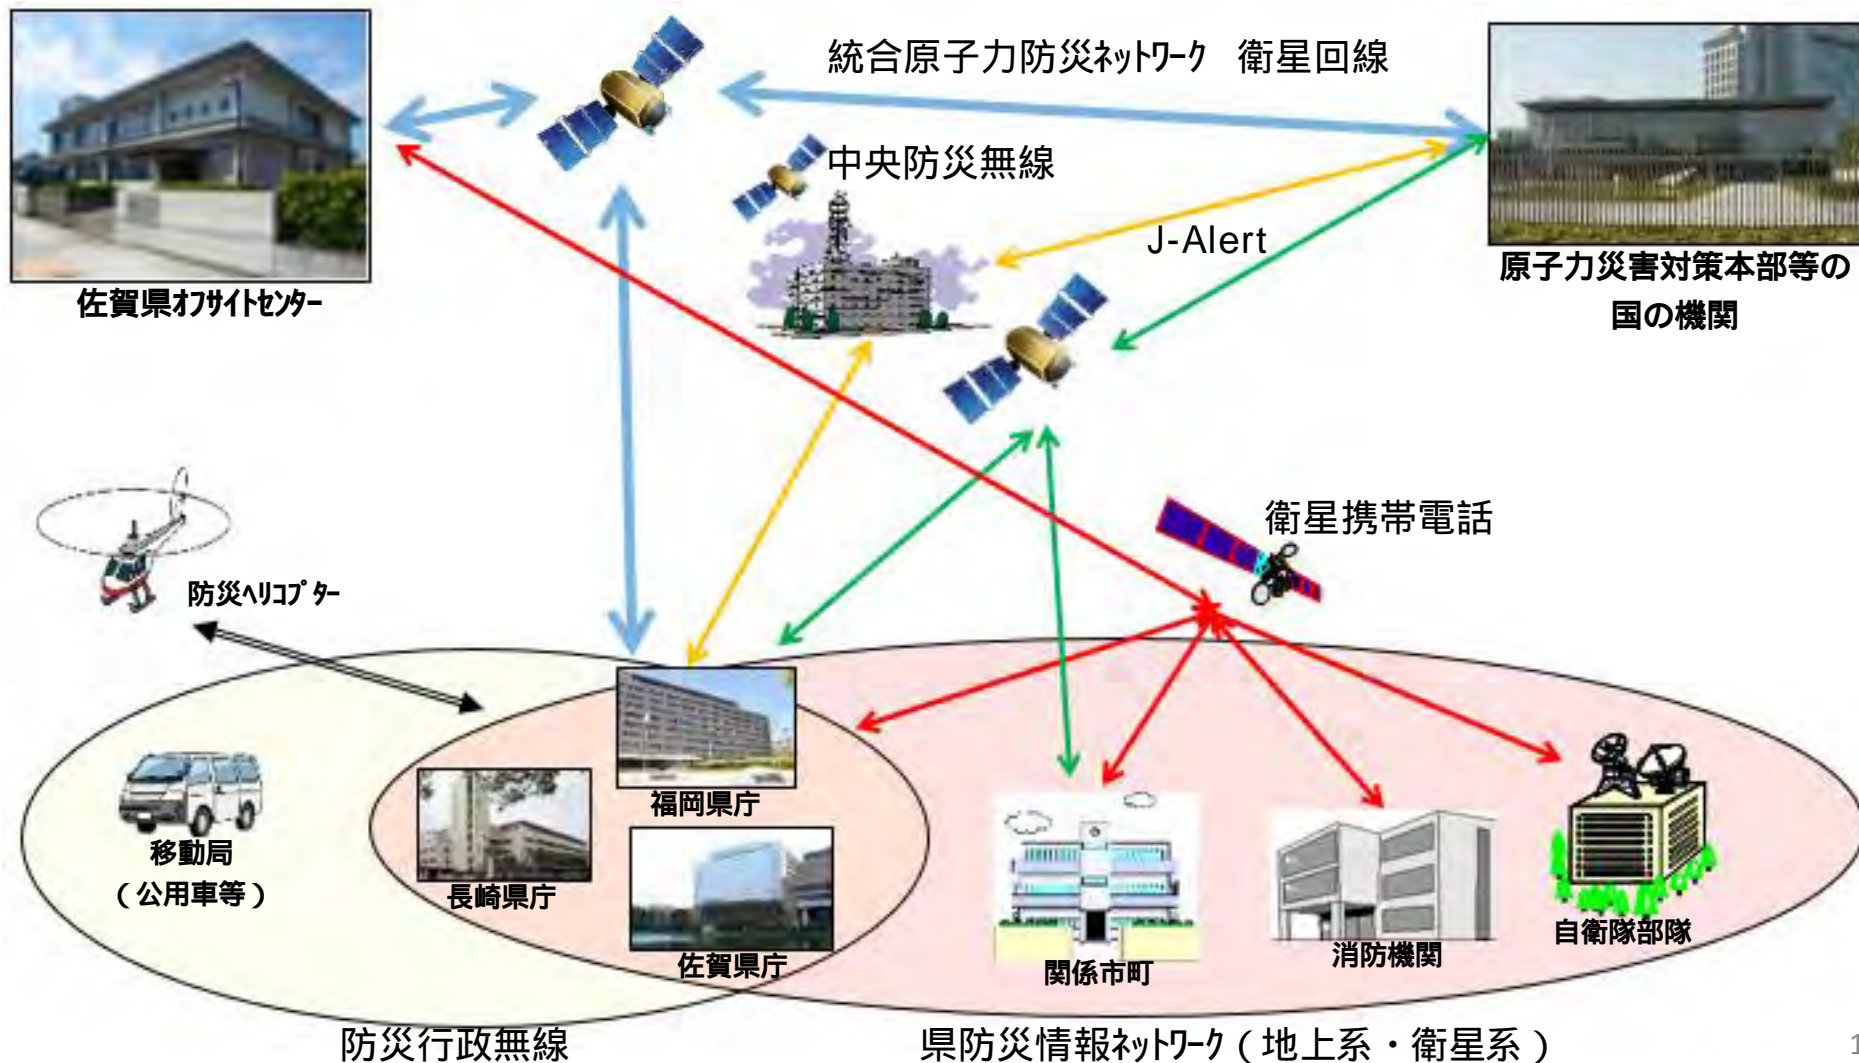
統合原子力防災ﾈｯﾄﾜｰｸ　衛星回線

佐賀県ｵﾌｻｲﾄｾﾝﾀｰ

中央防災無線

J-Alert

原子力災害対策本部等の国の機関

衛星携帯電話

防災ﾍﾘｺﾌﾟﾀｰ

移動局
（公用車等）

福岡県庁

長崎県庁

佐賀県庁

関係市町

消防機関

自衛隊部隊

防災行政無線

県防災情報ﾈｯﾄﾜｰｸ（地上系・衛星系）

1